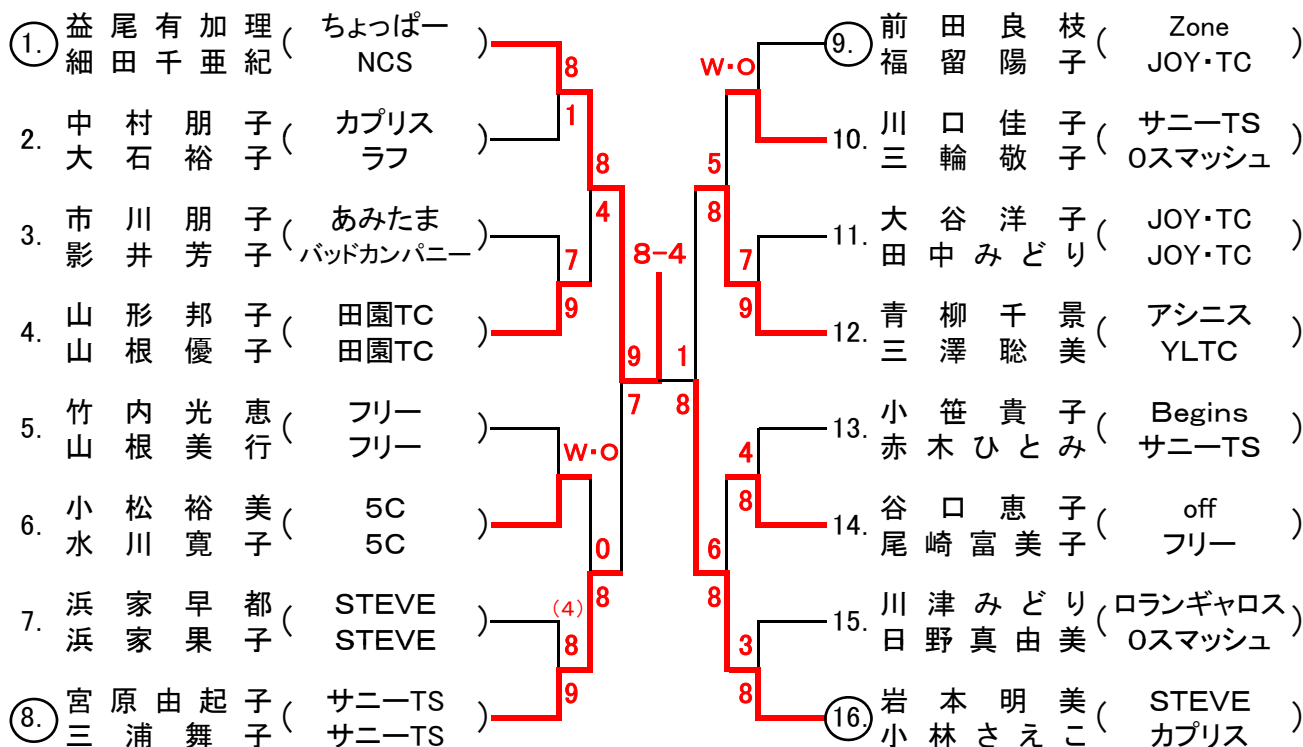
1. 益尾有加理 ( ちょっぱー )
細田千亜紀 ( NCS )

2. 中村朋子 ( カプリス )
大石裕子 ( ラフ )

3. 市川朋子 ( あみたま )
影井芳子 ( バッドカンパニー )

4. 山形邦子 ( 田園TC )
山根優子 ( 田園TC )

5. 竹内光恵 ( フリー )
山根美行 ( フリー )

6. 小松裕美 ( 5C )
水川寛子 ( 5C )

7. 浜家早都 ( STEVE )
浜家果子 ( STEVE )

8. 宮原由起子 ( サニーTS )
三浦舞子 ( サニーTS )

9. 前田良枝 ( Zone )
福留陽子 ( JOY・TC )

10. 川口佳子 ( サニーTS )
三輪敬子 ( 0スマッシュ )

11. 大谷洋子 ( JOY・TC )
田中みどり ( JOY・TC )

12. 青柳千景 ( アシニス )
三澤聡美 ( YLTC )

13. 小笹貴子 ( Begins )
赤木ひとみ ( サニーTS )

14. 谷口恵子 ( off )
尾崎富美子 ( フリー )

15. 川津みどり ( ロランギャロス )
日野真由美 ( 0スマッシュ )

16. 岩本明美 ( STEVE )
小林さえこ ( カプリス )

8 1 8 4 7 9 9 7 W・O 0 (4) 8 8 9

W・O 5 8 7 9 4 8 6 8 3 8

8-4

9 1 7 8